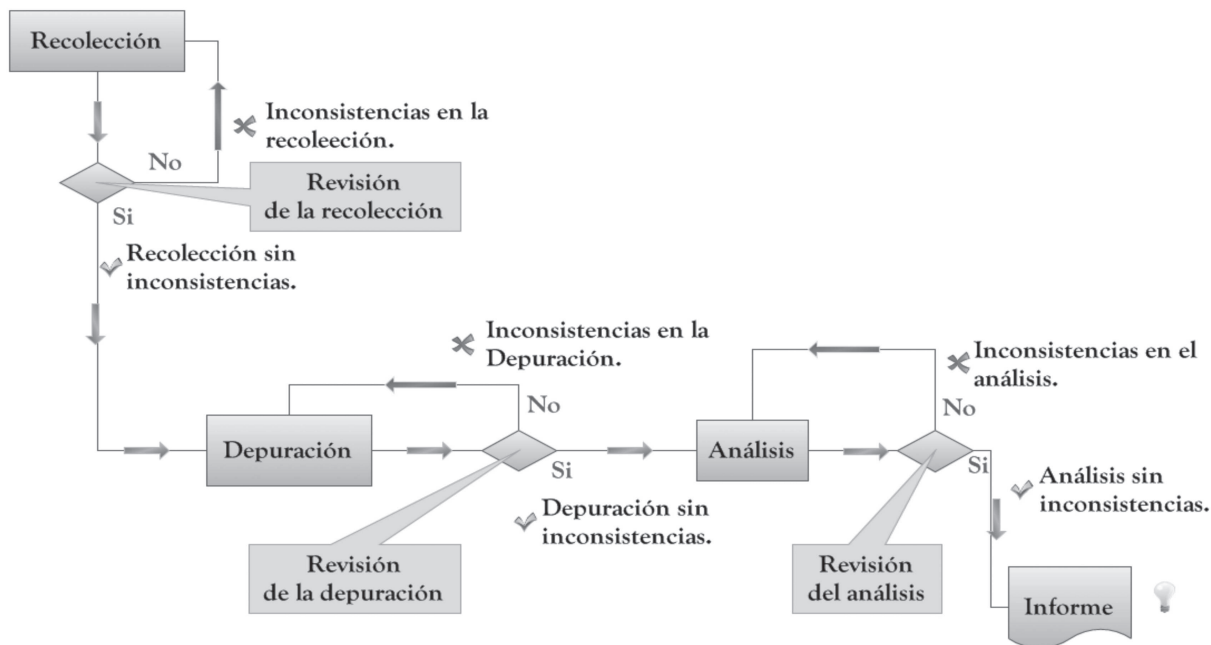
Recolección

Inconsistencias en la recoleeción.

No

Revisión de la recolección

Si

Recolección sin inconsistencias.

Inconsistencias en la Depuración.

No

Depuración

Si

Depuración sin inconsistencias.

Revisión de la depuración

Inconsistencias en el análisis.

No

Análisis

Si

Análisis sin inconsistencias.

Revisión del análisis

Informe